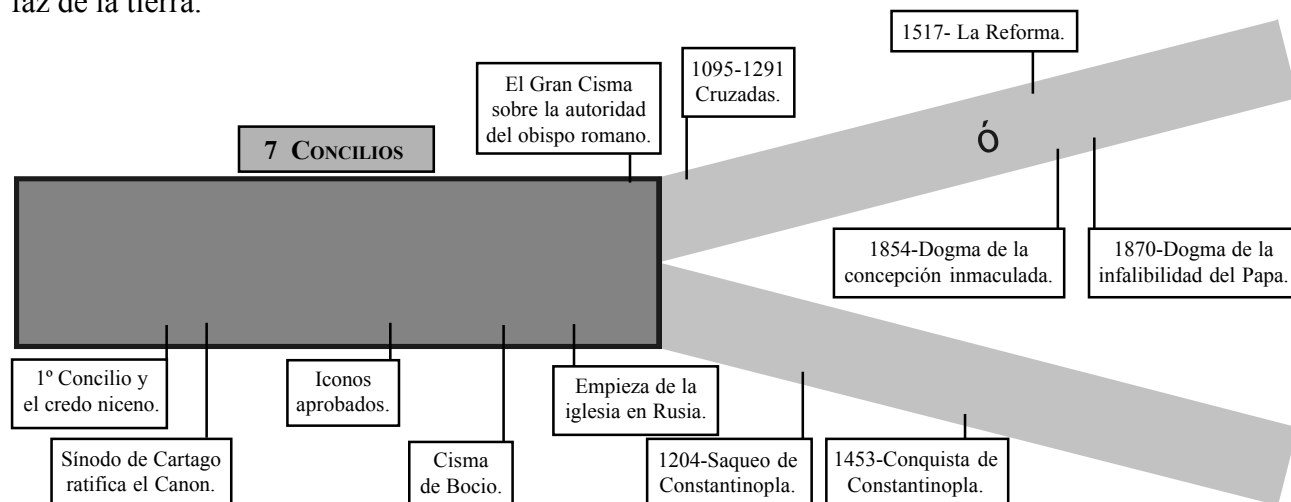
faz de la tierra.

7 CONCILIOS

El Gran Cisma sobre la autoridad del obispo romano.

1095-1291 Cruzadas.

1517- La Reforma.

ó

1854-Dogma de la concepción inmaculada.

1870-Dogma de la infalibilidad del Papa.

1º Concilio y el credo niceno.

Sínodo de Cartago ratifica el Canon.

Iconos aprobados.

Cisma de Bocio.

Empieza de la iglesia en Rusia.

1204-Saqueo de Constantinopla.

1453-Conquista de Constantinopla.